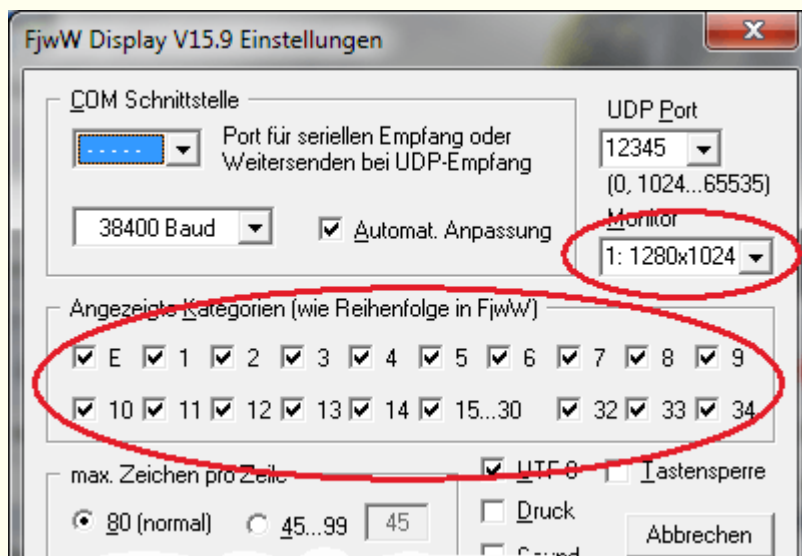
FjwW Display V15.9 Einstellungen

X

COM Schnittstelle

-----

Port für seriellen Empfang oder Weitersenden bei UDP-Empfang

38400 Baud

Automat. Anpassung

UDP Port

12345

(0, 1024...65535)

Monitor

1: 1280x1024

Angezeigte Kategorien (wie Reihenfolge in FjwW)

E 1 2 3 4 5 6 7 8 9

10 11 12 13 14 15...30 32 33 34

max. Zeichen pro Zeile

80 (normal)

45...99

45

UTF-8

Tastensperre

Druck

Abbrechen

Sound